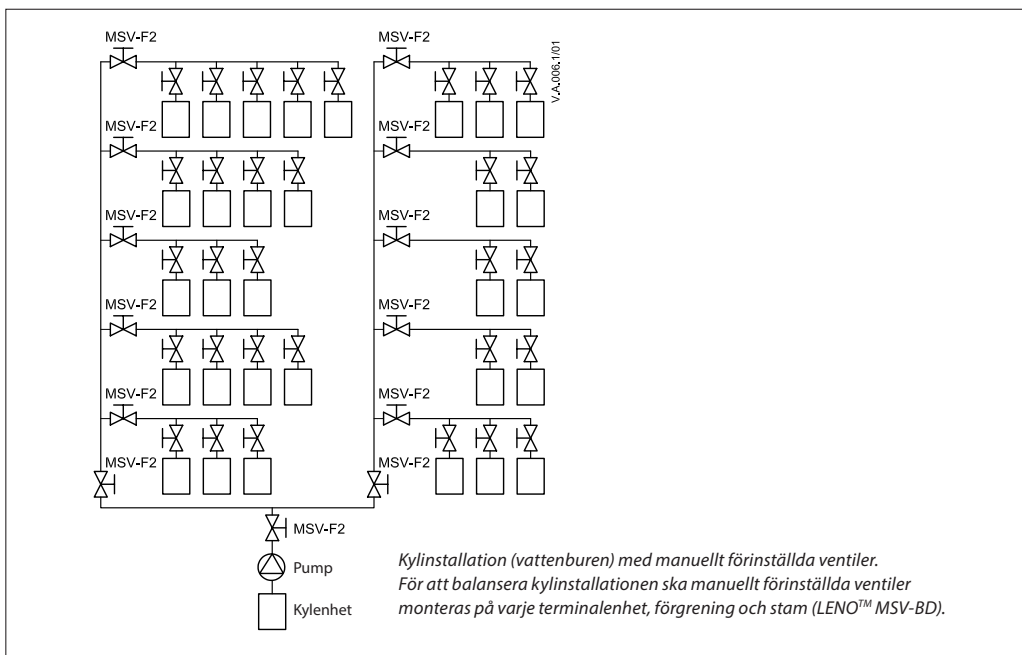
MSV-F2

MSV-F2

MSV-F2

MSV-F2

MSV-F2

MSV-F2

MSV-F2

MSV-F2

MSV-F2

MSV-F2

MSV-F2

MSV-F2

V.A.006.1/01

MSV-F2

Pump

Kylenhet

*Kylinstallation (vattenburen) med manuellt förinställda ventiler. För att balansera kylinstallationen ska manuellt förinställda ventiler monteras på varje terminalenhet, förgrening och stam (LENO$^{TM}$ MSV-BD).*